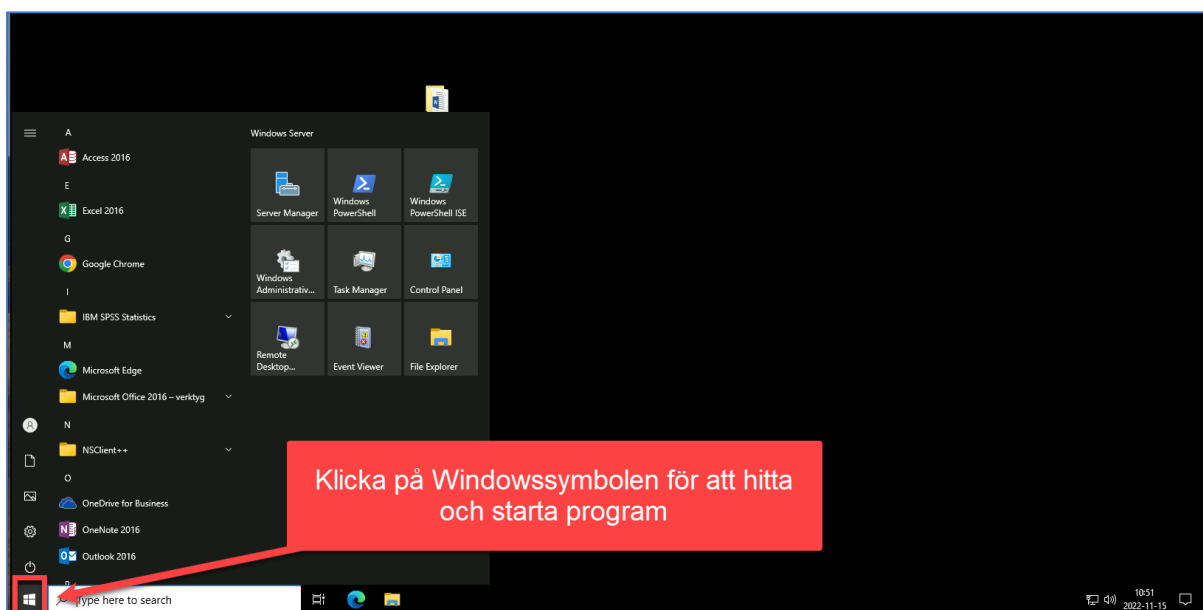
A
Access 2016
E
Excel 2016
G
Google Chrome
I
IBM SPSS Statistics
M
Microsoft Edge
Microsoft Office 2016 – verktyg
N
NSClient++
O
OneDrive for Business
OneNote 2016
Outlook 2016

Windows Server
Server Manager
Windows PowerShell
Windows PowerShell ISE
Windows Administrativ...
Task Manager
Control Panel
Remote Desktop...
Event Viewer
File Explorer

Klicka på Windowssymbolen för att hitta och starta program

Type here to search
10:51
2022-11-15